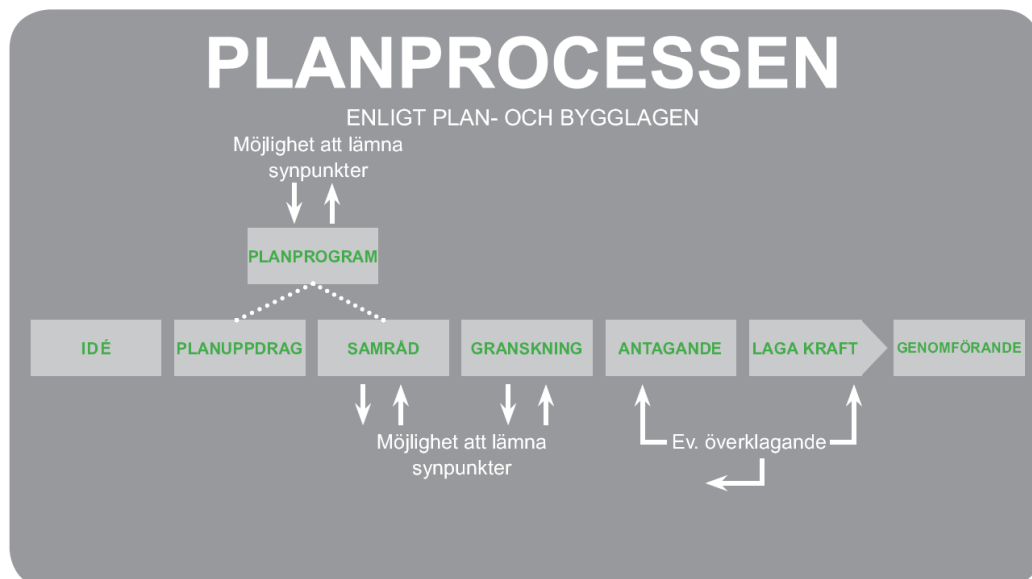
PLANPROCESSEN

ENLIGT PLAN- OCH BYGGLAGEN

Möjlighet att lämna synpunkter

PLANPROGRAM

IDÉ

PLANUPPDRAG

SAMRÅD

GRANSKNING

ANTAGANDE

LAGA KRAFT

GENOMFÖRANDE

Möjlighet att lämna synpunkter

Ev. överklagande